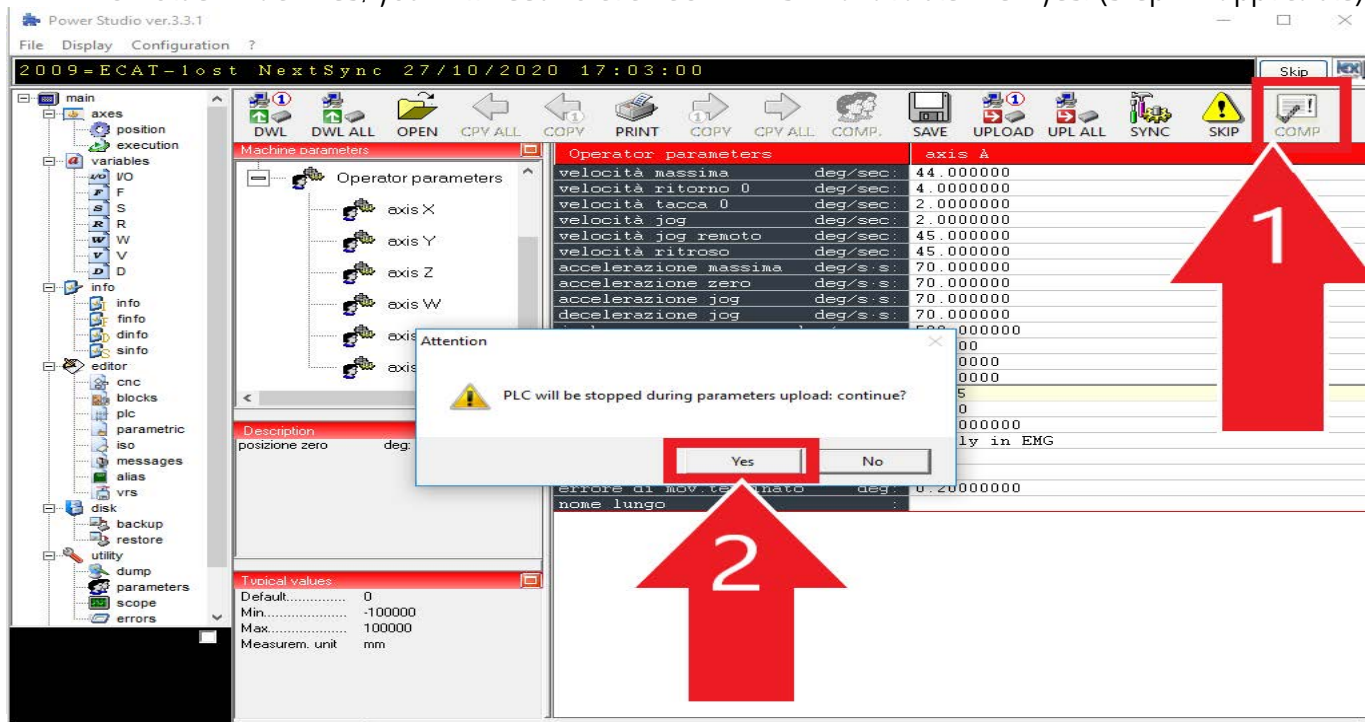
Power Studio ver.3.3.1

File Display Configuration ?

2009=ECAT-1ost NextSync 27/10/2020 17:03:00

Skip

main
axes
position
execution
variables
I/O
F
S
R
W
V
D
info
info
finfo
dinfo
sinfo
editor
cnc
blocks
plc
parametric
iso
messages
alias
vrs
disk
backup
restore
utility
dump
parameters
scope
errors

DWL DWL ALL OPEN CPY ALL COPY PRINT COPY CPY ALL COMP. SAVE UPLOAD UPL ALL SYNC SKIP COMP

Machine parameters

Operator parameters
axis X
axis Y
axis Z
axis W
axis
axis

Description
posizione zero deg:

Typical values
Default.............. 0
Min...................... -100000
Max...................... 100000
Measurem. unit mm

| Operator parameters | | axis A |
|---|---|---|
| velocità massima | deg/sec: | 44.000000 |
| velocità ritorno 0 | deg/sec: | 4.0000000 |
| velocità tacca 0 | deg/sec: | 2.0000000 |
| velocità jog | deg/sec: | 2.0000000 |
| velocità jog remoto | deg/sec: | 45.000000 |
| velocità ritroso | deg/sec: | 45.000000 |
| accelerazione massima | deg/s·s: | 70.000000 |
| accelerazione zero | deg/s·s: | 70.000000 |
| accelerazione jog | deg/s·s: | 70.000000 |
| decelerazione jog | deg/s·s: | 70.000000 |
| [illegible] | | 500.000000 |
| | | 00 |
| | | 0000 |
| | | 0000 |
| | | 5 |
| | | 0 |
| | | 000000 |
| | | ly in EMG |
| errore di mov.te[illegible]nato | deg: | 0.20000000 |
| nome lungo | : | |

Attention

PLC will be stopped during parameters upload: continue?

Yes No

1

2